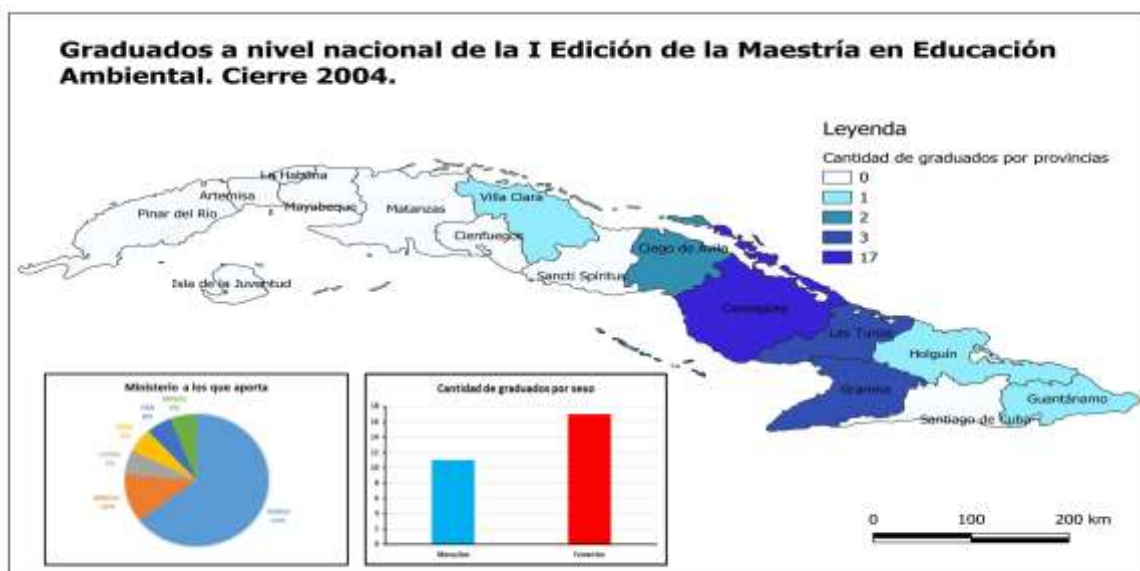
Graduados a nivel nacional de la I Edición de la Maestría en Educación Ambiental. Cierre 2004.

Leyenda
Cantidad de graduados por provincias
0
1
2
3
17

La Habana
Artemisa
Mayabeque
Pinar del Río
Matanzas
Villa Clara
Cienfuegos
Ciego de Ávila
Sancti Spíritus
Isla de la Juventud
Camagüey
Las Tunas
Holguín
Granma
Guantánamo
Santiago de Cuba

Ministerio a los que aporta
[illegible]

Cantidad de graduados por sexo
Masculino
Femenino

0
100
200 km